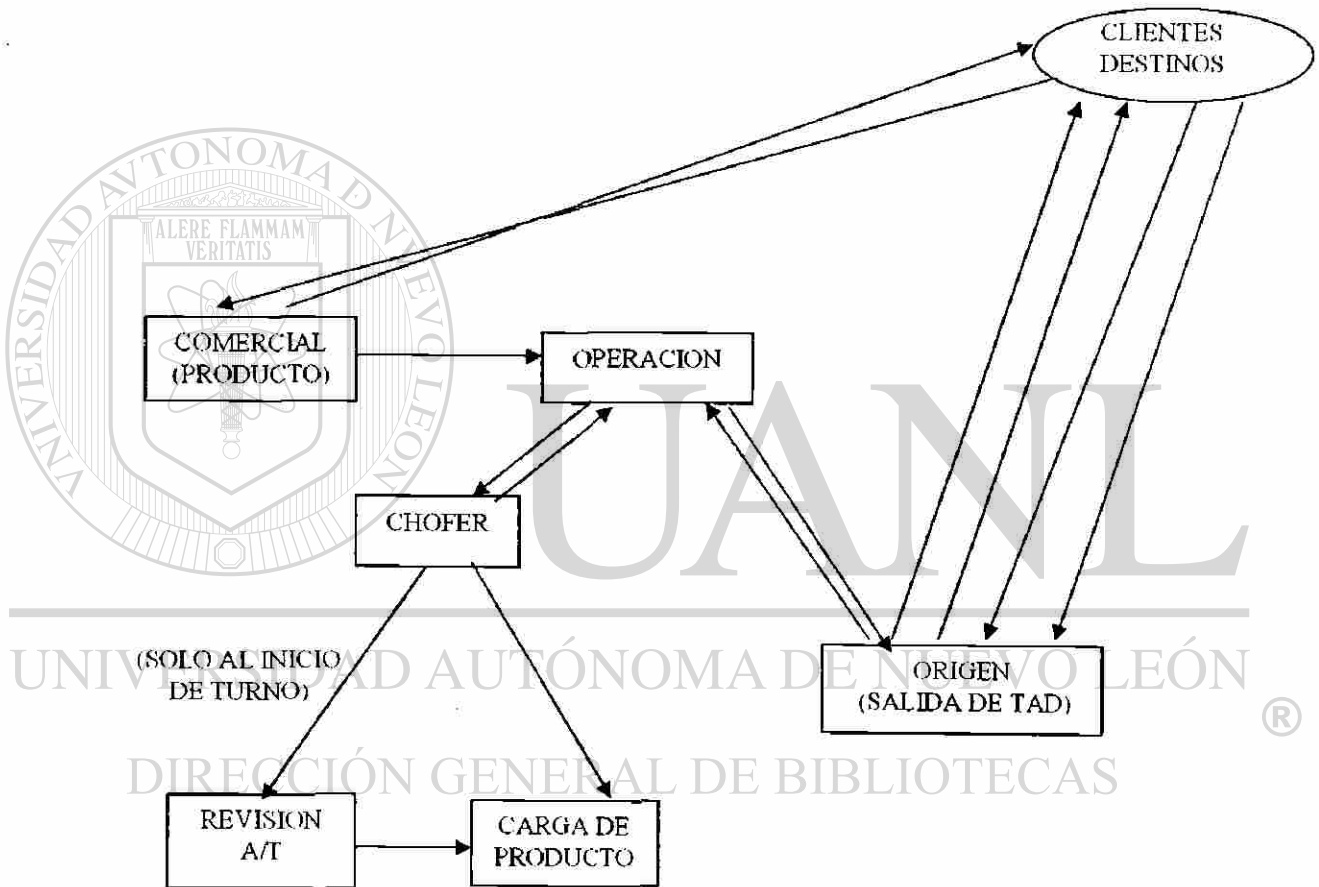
CLIENTES DESTINOS

UNIVERSIDAD AUTONOMA DE NUEVO LEON
ALERE FLAMMAM VERITATIS

COMERCIAL (PRODUCTO)

OPERACION

CHOFER

UANL

(SOLO AL INICIO DE TURNO)

ORIGEN (SALIDA DE TAD)

UNIVERSIDAD AUTÓNOMA DE NUEVO LEÓN ®

DIRECCIÓN GENERAL DE BIBLIOTECAS

REVISION A/T

CARGA DE PRODUCTO